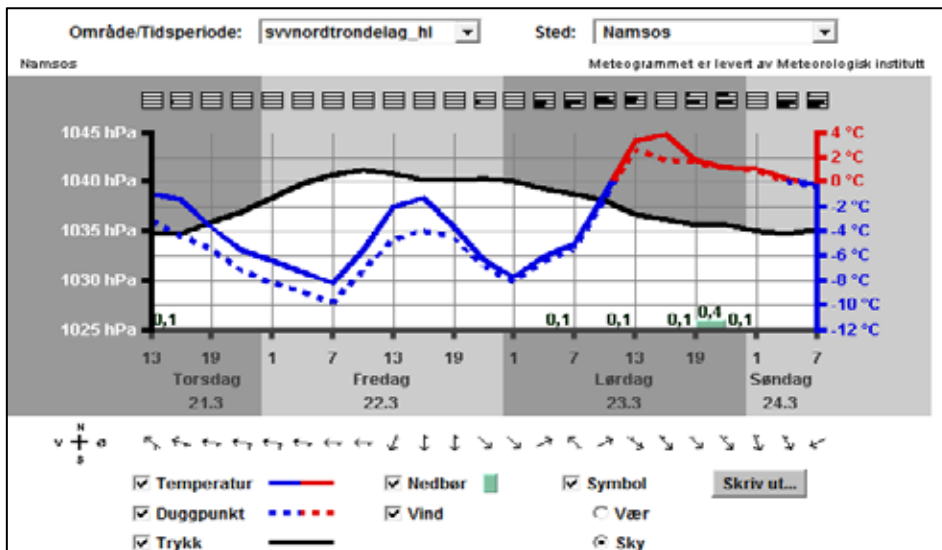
Område/Tidsperiode: svvnordtrondelag_hl

Sted: Namsos

Namsos

Meteogrammet er levert av Meteorologisk institutt

1045 hPa
1040 hPa
1035 hPa
1030 hPa
1025 hPa

4 °C
2 °C
0 °C
-2 °C
-4 °C
-6 °C
-8 °C
-10 °C
-12 °C

0,1
0,1
0,1
0,1
0,4
0,1

13 19 1 7 13 19 1 7 13 19 1 7

Torsdag 21.3
Fredag 22.3
Lørdag 23.3
Søndag 24.3

N
V Ø
S

Temperatur
Duggpunkt
Trykk
Nedbør
Vind
Symbol
Vær
Sky
Skriv ut...